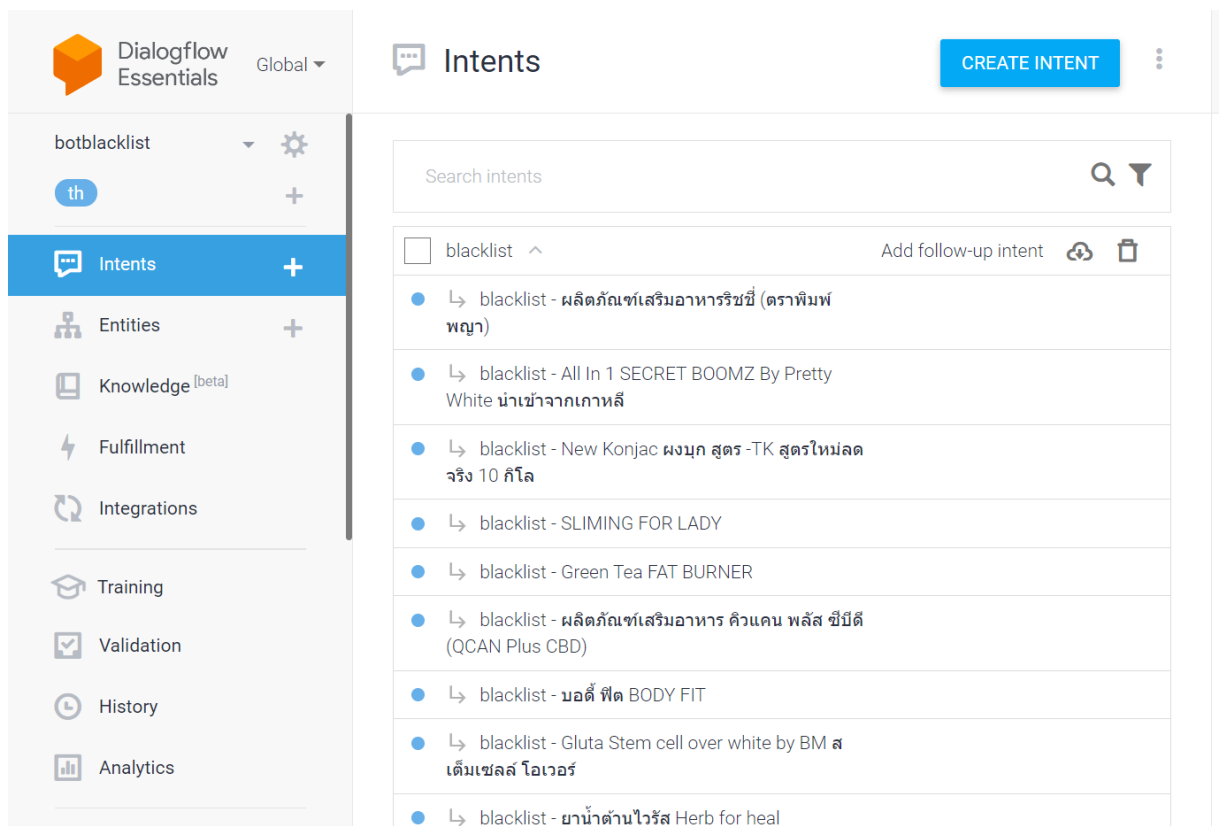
Dialogflow Essentials

Global

botblacklist

th

Intents

Entities

Knowledge [beta]

Fulfillment

Integrations

Training

Validation

History

Analytics

Intents

CREATE INTENT

Search intents

blacklist

Add follow-up intent

blacklist - ผลิตภัณฑ์เสริมอาหารริชชี่ (ตราพิมพ์พญา)

blacklist - All In 1 SECRET BOOMZ By Pretty White นำเข้าจากเกาหลี

blacklist - New Konjac ผงบุก สูตร -TK สูตรใหม่ลดจริง 10 กิโล

blacklist - SLIMING FOR LADY

blacklist - Green Tea FAT BURNER

blacklist - ผลิตภัณฑ์เสริมอาหาร คิวแคน พลัส ซีบีดี (QCAN Plus CBD)

blacklist - บอดี้ ฟิต BODY FIT

blacklist - Gluta Stem cell over white by BM สเต็มเซลล์ โอเวอร์

blacklist - ยาน้ำต้านไวรัส Herb for heal